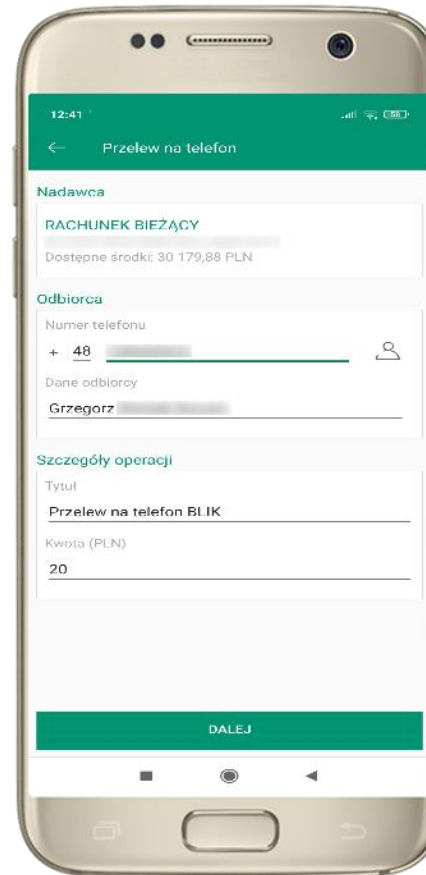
12:41

Przelew na telefon

Nadawca

RACHUNEK BIEŻĄCY

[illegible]

Dostępne środki: 30 179,88 PLN

Odbiorca

Numer telefonu

+ 48 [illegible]

Dane odbiorcy

Grzegorz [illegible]

Szczegóły operacji

Tytuł

Przelew na telefon BLIK

Kwota (PLN)

20

DALEJ